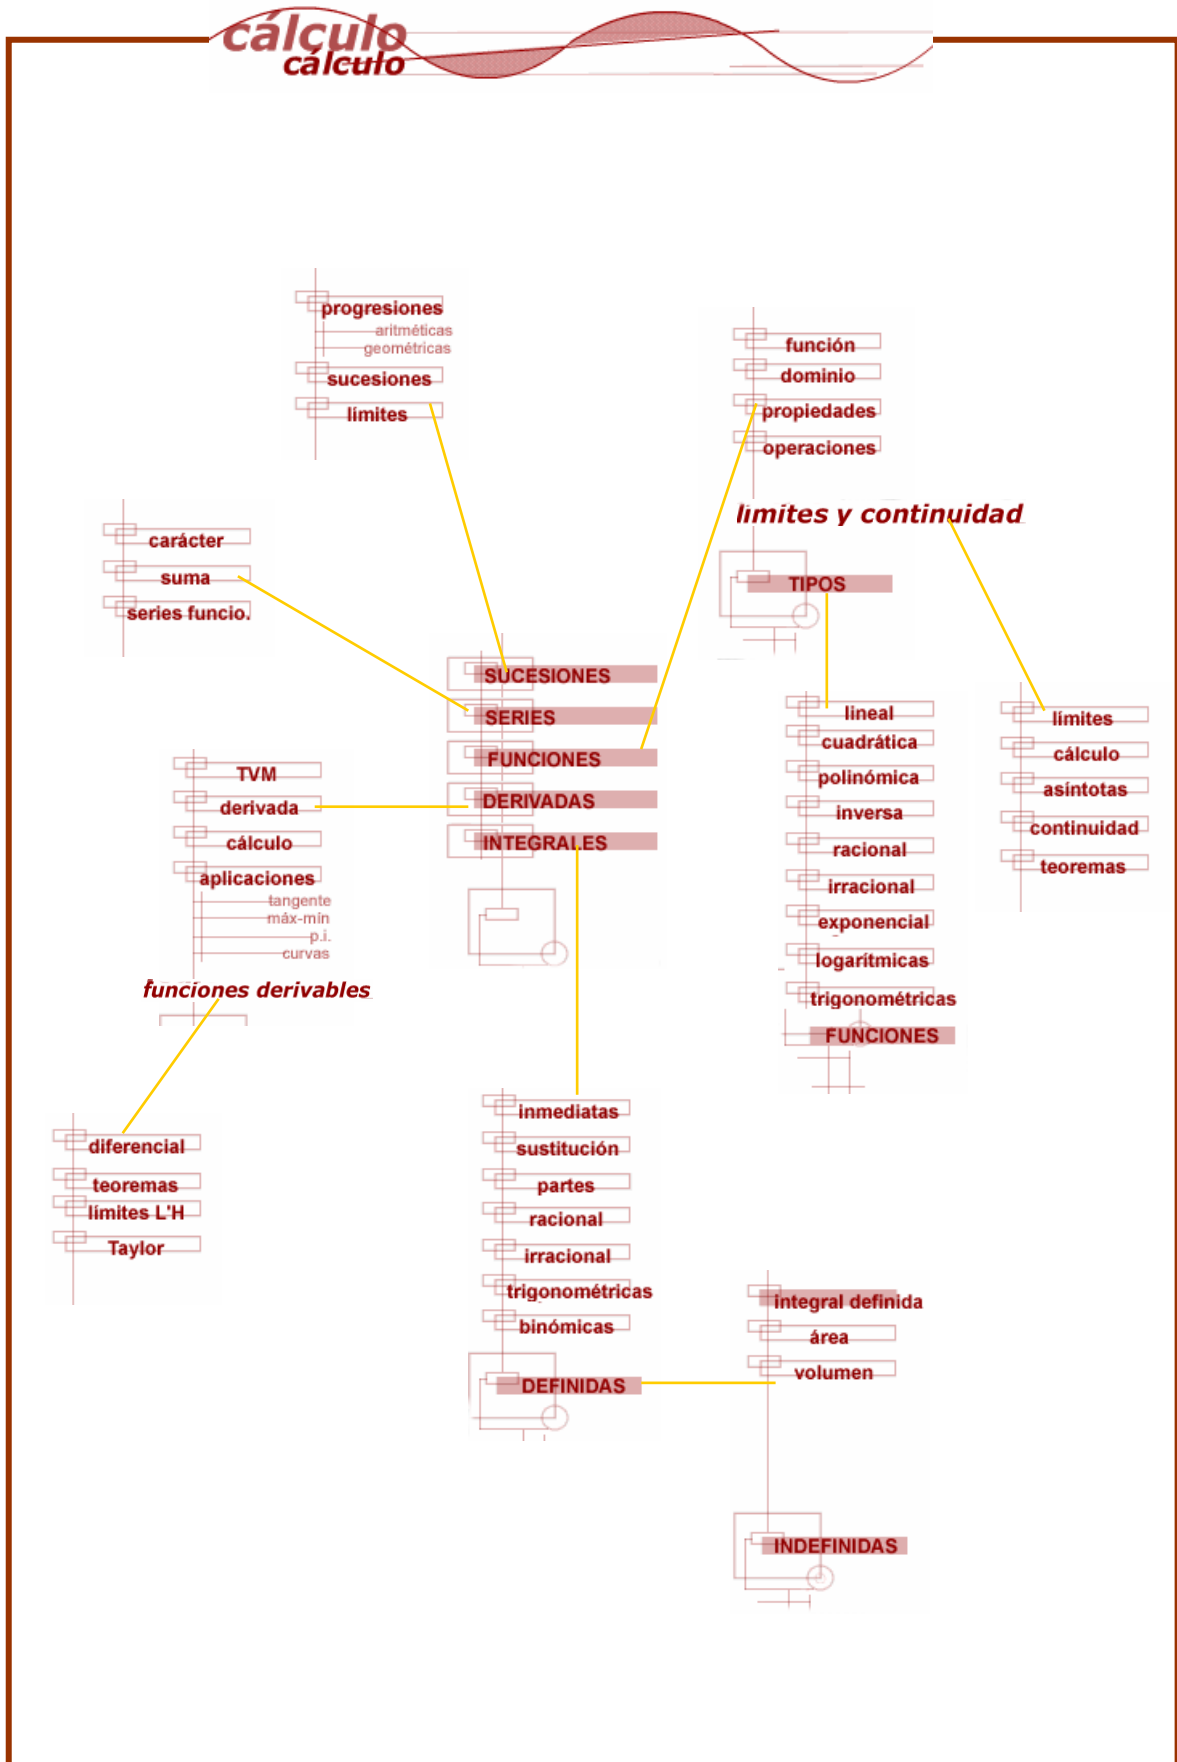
cálculo
cálculo

progresiones
aritméticas
geométricas
sucesiones
límites

función
dominio
propiedades
operaciones

límites y continuidad

carácter
suma
series funcio.

TIPOS

SUCESIONES
SERIES
FUNCIONES
DERIVADAS
INTEGRALES

lineal
cuadrática
polinómica
inversa
racional
irracional
exponencial
logarítmicas
trigonométricas
FUNCIONES

límites
cálculo
asíntotas
continuidad
teoremas

TVM
derivada
cálculo
aplicaciones
tangente
máx-mín
p.i.
curvas

funciones derivables

diferencial
teoremas
límites L'H
Taylor

inmediatas
sustitución
partes
racional
irracional
trigonométricas
binómicas
DEFINIDAS

integral definida
área
volumen

INDEFINIDAS